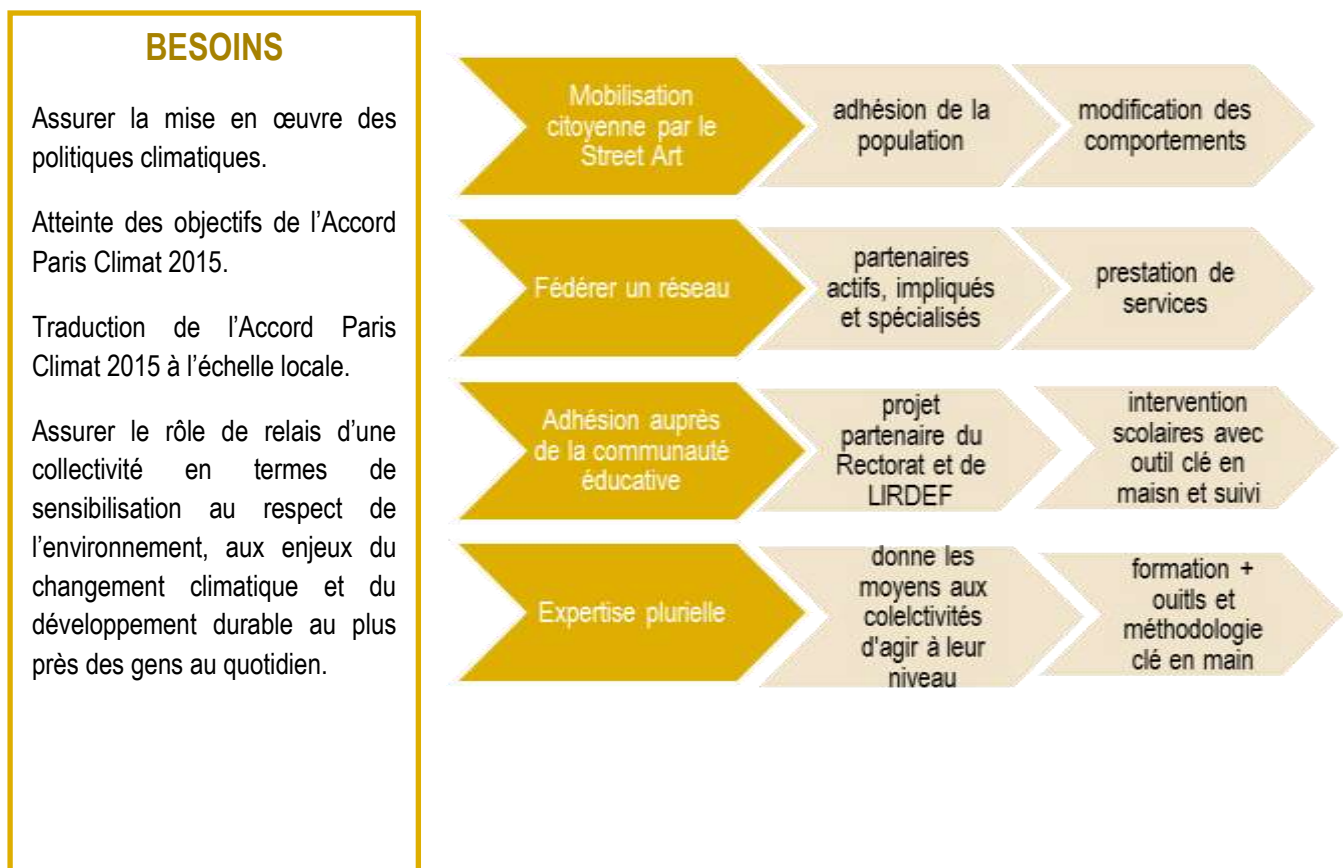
BESOINS

Assurer la mise en œuvre des politiques climatiques.

Atteinte des objectifs de l'Accord Paris Climat 2015.

Traduction de l'Accord Paris Climat 2015 à l'échelle locale.

Assurer le rôle de relais d'une collectivité en termes de sensibilisation au respect de l'environnement, aux enjeux du changement climatique et du développement durable au plus près des gens au quotidien.

Mobilisation citoyenne par le Street Art

adhésion de la population

modification des comportements

Fédérer un réseau

partenaires actifs, impliqués et spécialisés

prestation de services

Adhésion auprès de la communauté éducative

projet partenaire du Rectorat et de LIRDEF

intervention scolaires avec outil clé en maisn et suivi

Expertise plurielle

donne les moyens aux colelctivités d'agir à leur niveau

formation + ouitls et méthodologie clé en main